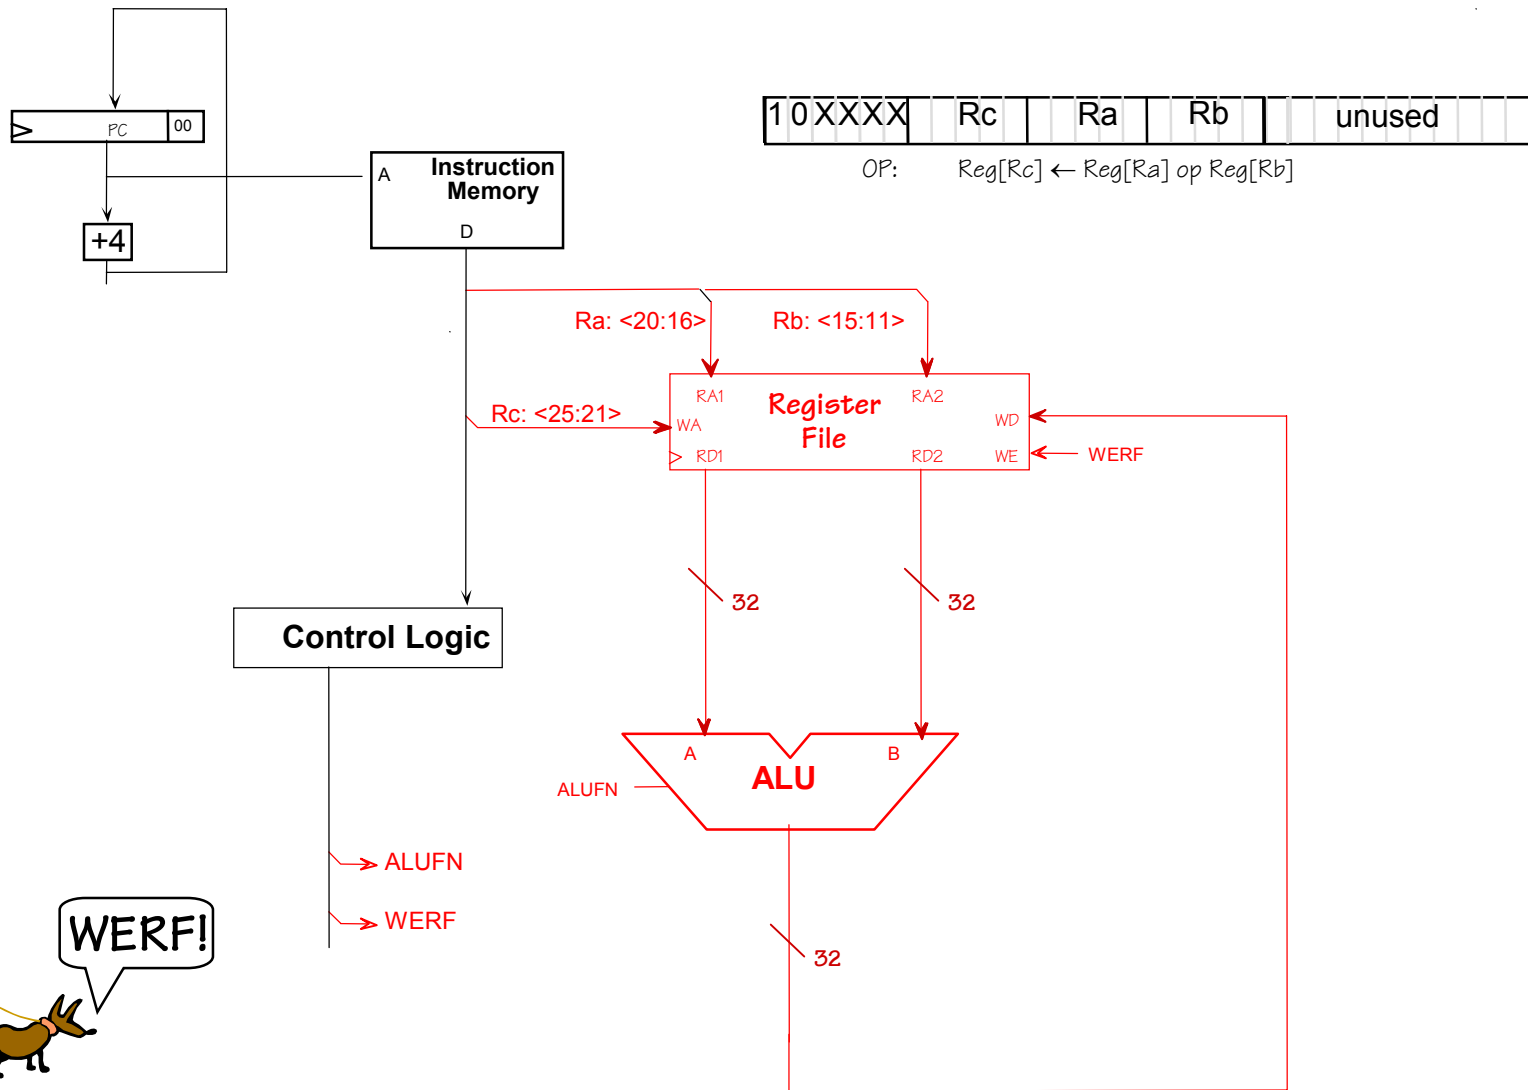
PC
00
+4
A
Instruction Memory
D

10XXXX | Rc | Ra | Rb | unused

OP: Reg[Rc] ← Reg[Ra] op Reg[Rb]

Ra: <20:16>
Rb: <15:11>
Rc: <25:21>
RA1
Register File
RA2
WA
WD
RD1
RD2
WE
WERF
32
32
Control Logic
A
B
ALU
ALUFN
ALUFN
WERF
32
WERF!